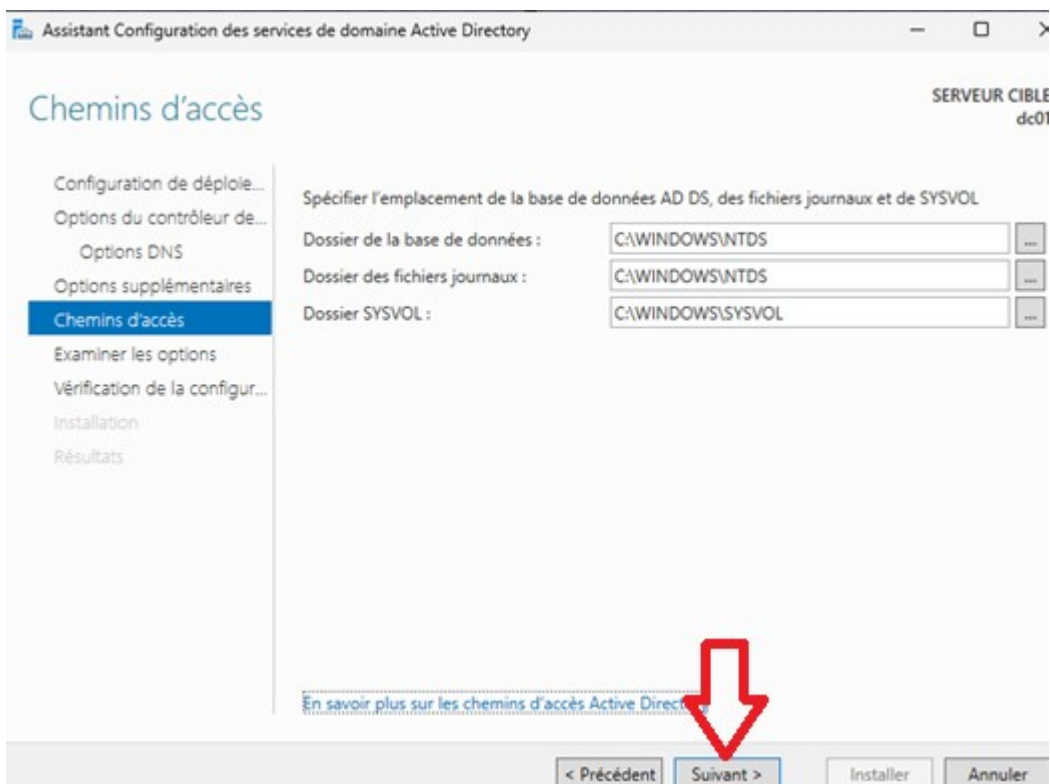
Assistant Configuration des services de domaine Active Directory

Chemins d'accès

SERVEUR CIBLE
dc01

Configuration de déploie...
Options du contrôleur de...
Options DNS
Options supplémentaires
Chemins d'accès
Examiner les options
Vérification de la configur...
Installation
Résultats

Spécifier l'emplacement de la base de données AD DS, des fichiers journaux et de SYSVOL

| | | |
|---|---|---|
| Dossier de la base de données : | C:\WINDOWS\NTDS | ... |
| Dossier des fichiers journaux : | C:\WINDOWS\NTDS | ... |
| Dossier SYSVOL : | C:\WINDOWS\SYSVOL | ... |

En savoir plus sur les chemins d'accès Active Direct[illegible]

< Précédent Suivant > Installer Annuler